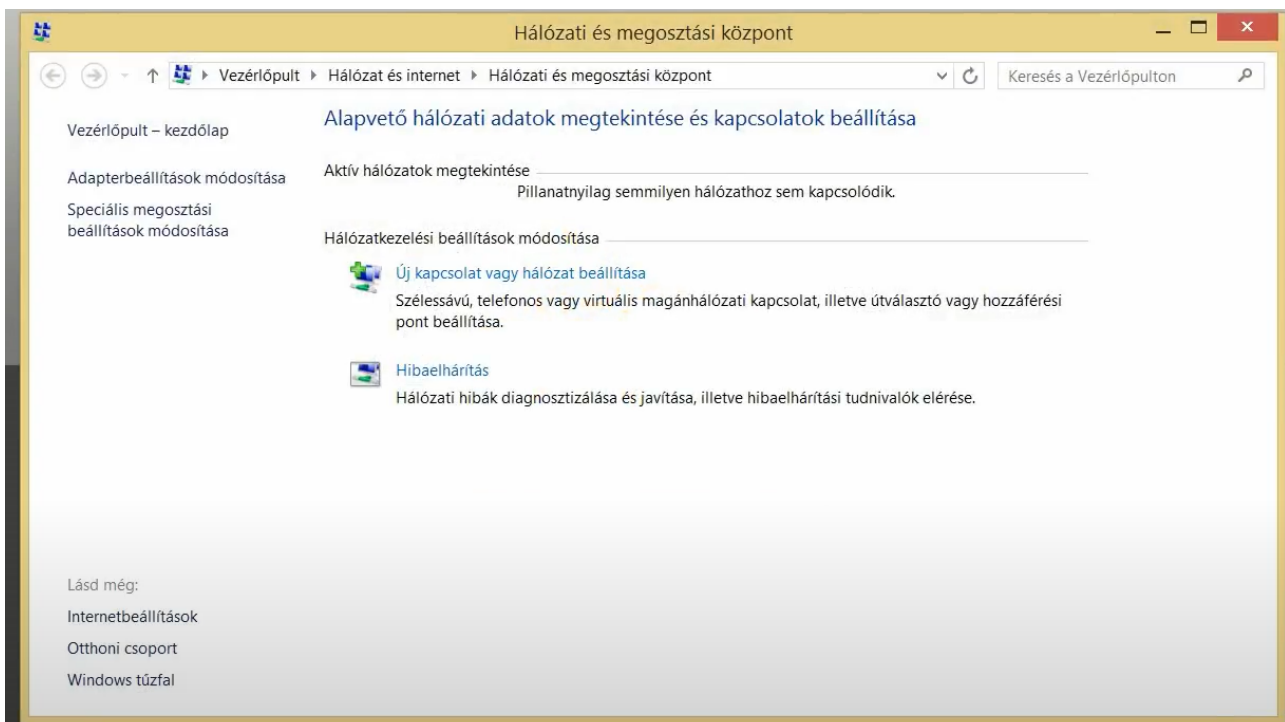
Hálózati és megosztási központ

Vezérlőpult ▸ Hálózat és internet ▸ Hálózati és megosztási központ

Keresés a Vezérlőpulton

Vezérlőpult – kezdőlap

Adapterbeállítások módosítása

Speciális megosztási beállítások módosítása

Alapvető hálózati adatok megtekintése és kapcsolatok beállítása

Aktív hálózatok megtekintése

Pillanatnyilag semmilyen hálózathoz sem kapcsolódik.

Hálózatkezelési beállítások módosítása

Új kapcsolat vagy hálózat beállítása

Szélessávú, telefonos vagy virtuális magánhálózati kapcsolat, illetve útválasztó vagy hozzáférési pont beállítása.

Hibaelhárítás

Hálózati hibák diagnosztizálása és javítása, illetve hibaelhárítási tudnivalók elérése.

Lásd még:

Internetbeállítások

Otthoni csoport

Windows tűzfal